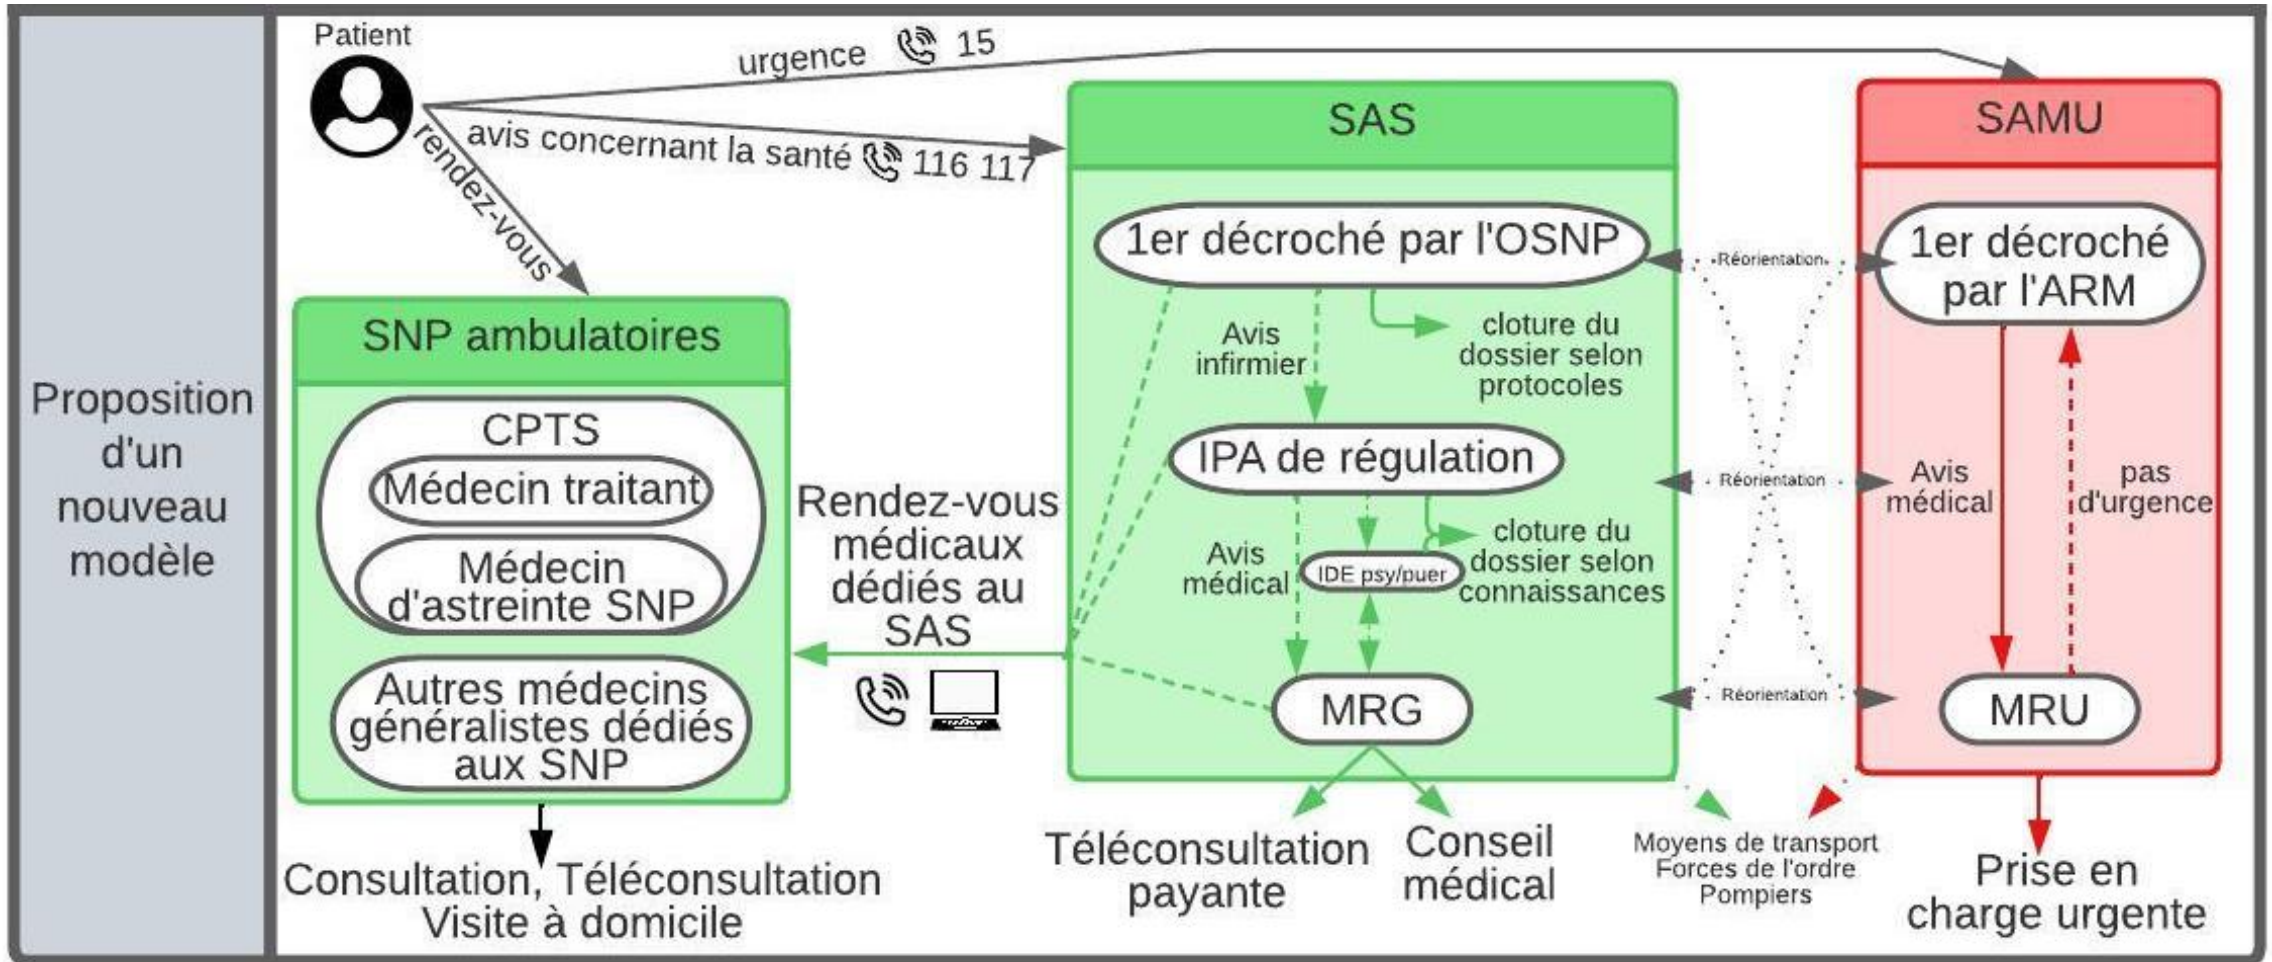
Proposition d'un nouveau modèle

Patient

urgence 15

avis concernant la santé 116 117

rendez-vous

SAS

SAMU

SNP ambulatoires

CPTS

Médecin traitant

Médecin d'astreinte SNP

Autres médecins généralistes dédiés aux SNP

Rendez-vous médicaux dédiés au SAS

1er décroché par l'OSNP

Avis infirmier

cloture du dossier selon protocoles

IPA de régulation

Avis médical

IDE psy/puer

cloture du dossier selon connaissances

MRG

Réorientation

Réorientation

Réorientation

1er décroché par l'ARM

Avis médical

pas d'urgence

MRU

Consultation, Téléconsultation Visite à domicile

Téléconsultation payante

Conseil médical

Moyens de transport Forces de l'ordre Pompiers

Prise en charge urgente